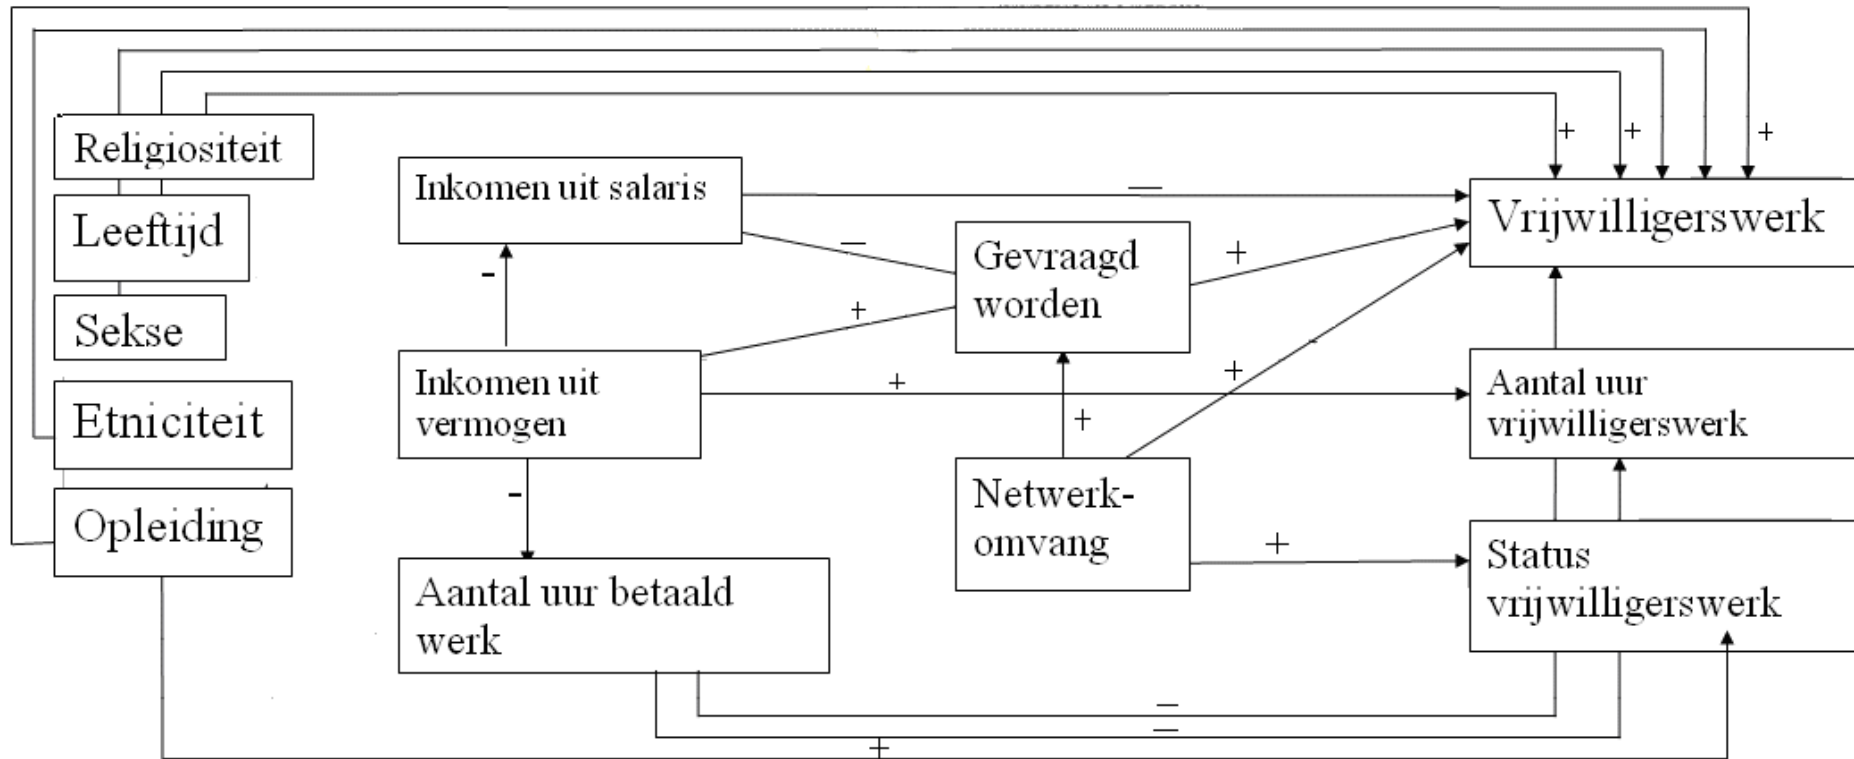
Religiositeit
Leeftijd
Sekse
Etniciteit
Opleiding
Inkomen uit salaris
Inkomen uit vermogen
Aantal uur betaald werk
Gevraagd worden
Netwerkomvang
Vrijwilligerswerk
Aantal uur vrijwilligerswerk
Status vrijwilligerswerk
+
+
+
—
—
+
-
+
+
+
+
-
+
—
—
+